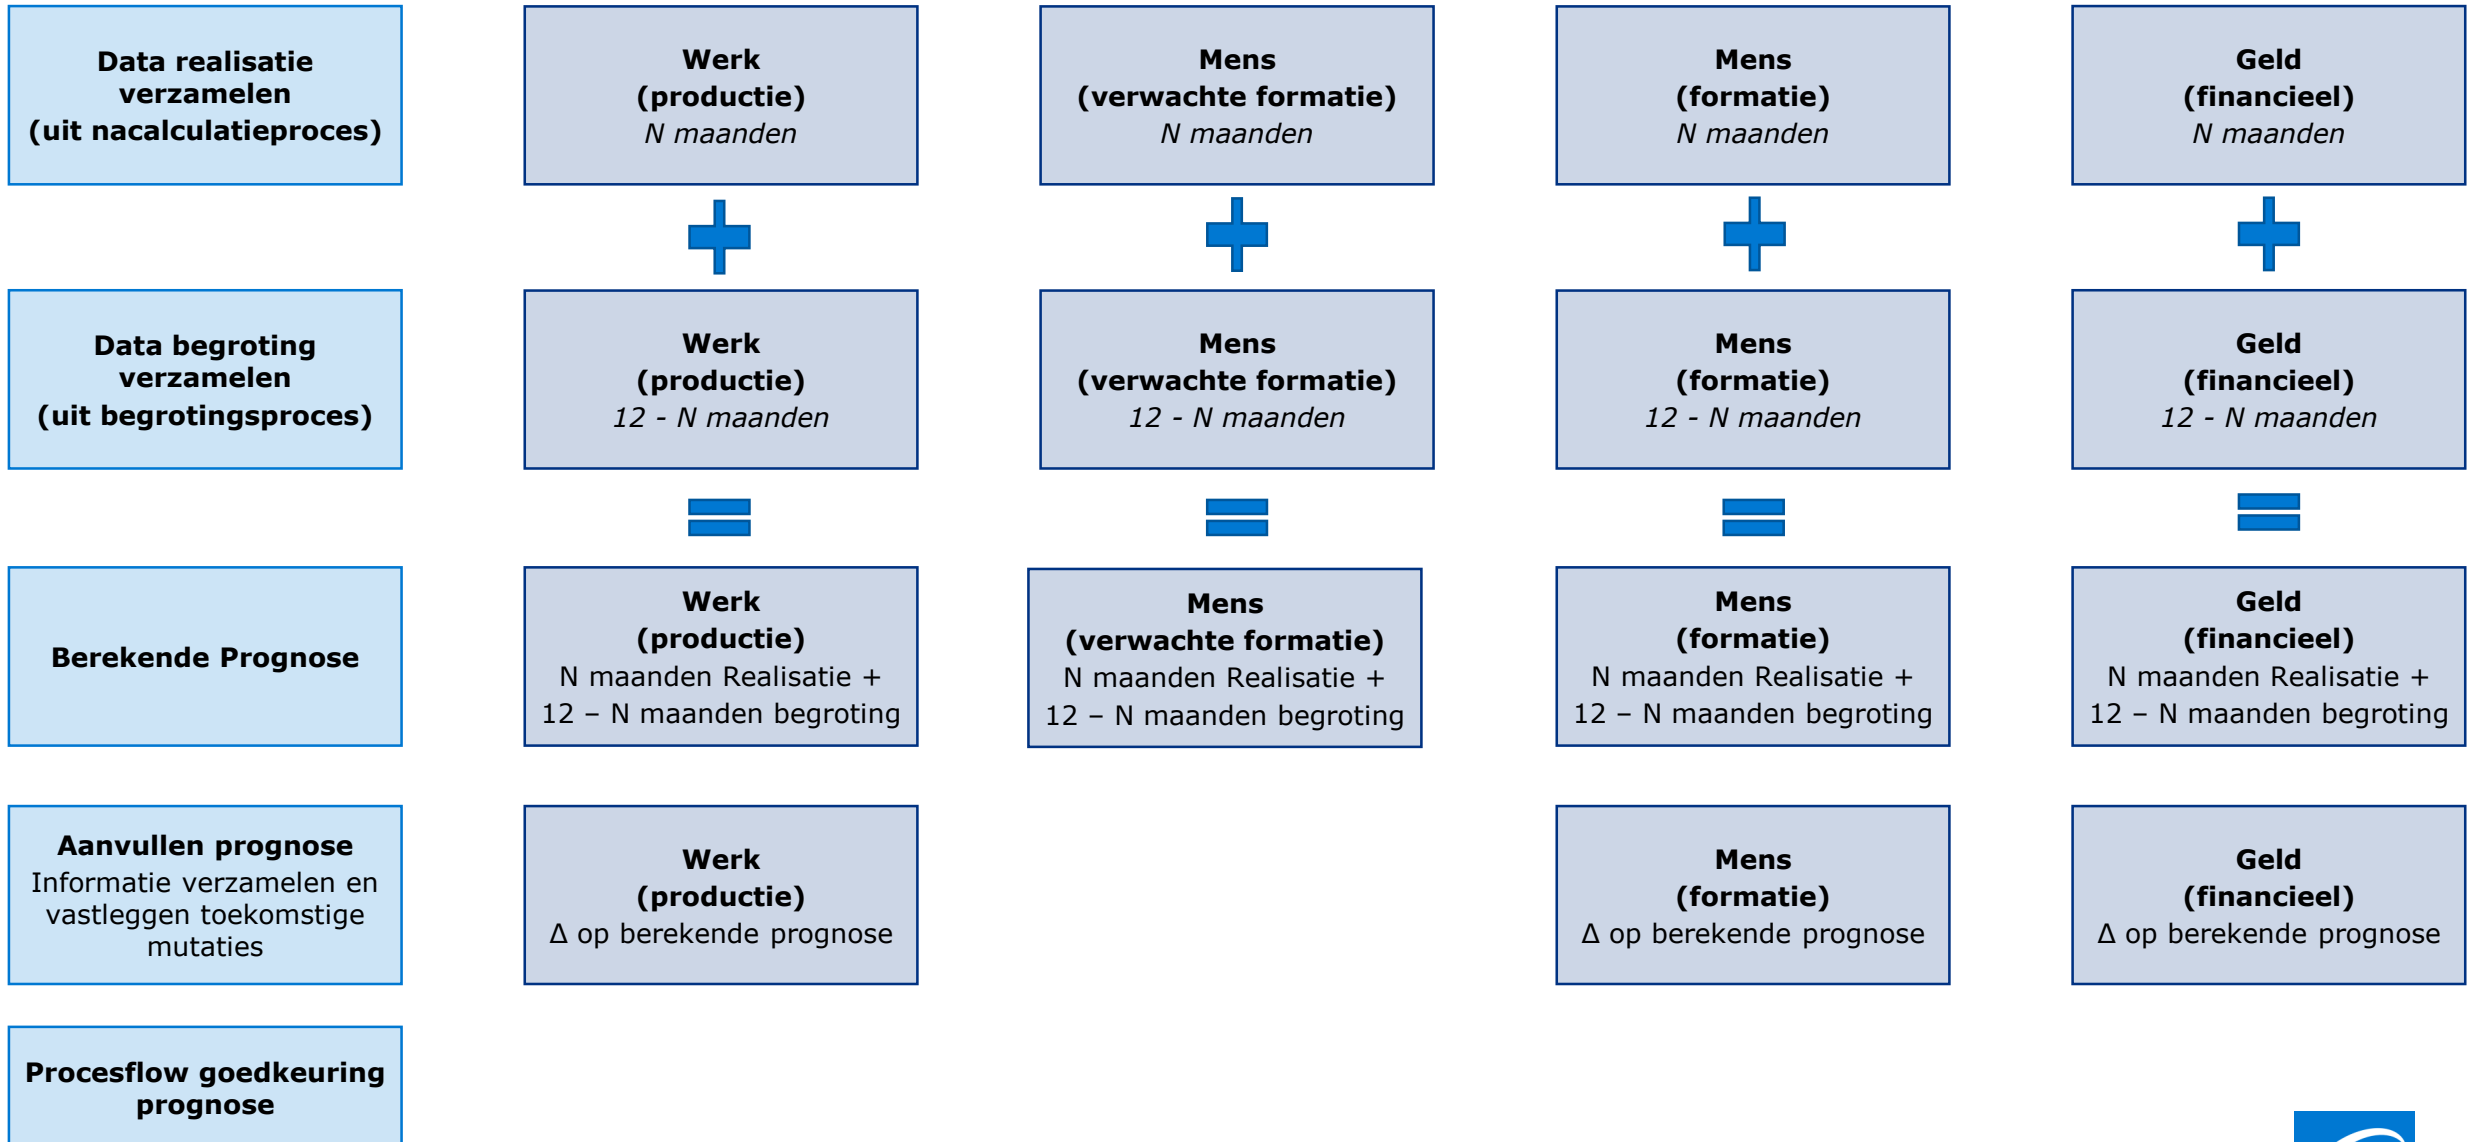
Data realisatie verzamelen (uit nacalculatieproces)

Werk (productie) *N maanden*

Mens (verwachte formatie) *N maanden*

Mens (formatie) *N maanden*

Geld (financieel) *N maanden*

Data begroting verzamelen (uit begrotingsproces)

Werk (productie) *12 - N maanden*

Mens (verwachte formatie) *12 - N maanden*

Mens (formatie) *12 - N maanden*

Geld (financieel) *12 - N maanden*

Berekende Prognose

Werk (productie) N maanden Realisatie + 12 – N maanden begroting

Mens (verwachte formatie) N maanden Realisatie + 12 – N maanden begroting

Mens (formatie) N maanden Realisatie + 12 – N maanden begroting

Geld (financieel) N maanden Realisatie + 12 – N maanden begroting

Aanvullen prognose
Informatie verzamelen en vastleggen toekomstige mutaties

Werk (productie) Δ op berekende prognose

Mens (formatie) Δ op berekende prognose

Geld (financieel) Δ op berekende prognose

Procesflow goedkeuring prognose